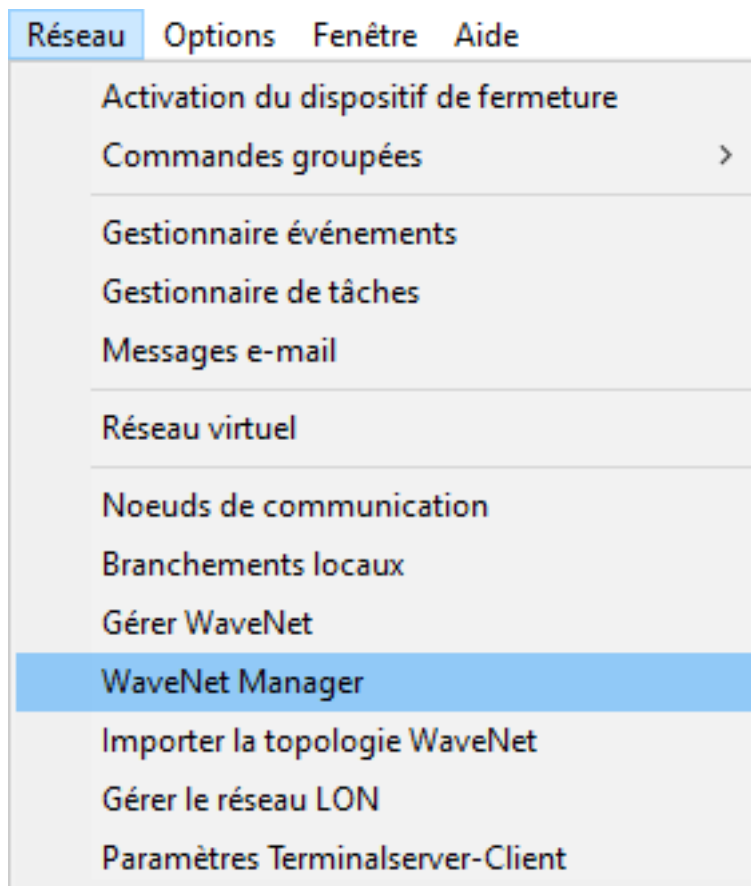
Réseau Options Fenêtre Aide

Activation du dispositif de fermeture
Commandes groupées >

Gestionnaire événements
Gestionnaire de tâches
Messages e-mail

Réseau virtuel

Noeuds de communication
Branchements locaux
Gérer WaveNet
WaveNet Manager
Importer la topologie WaveNet
Gérer le réseau LON
Paramètres Terminalserver-Client